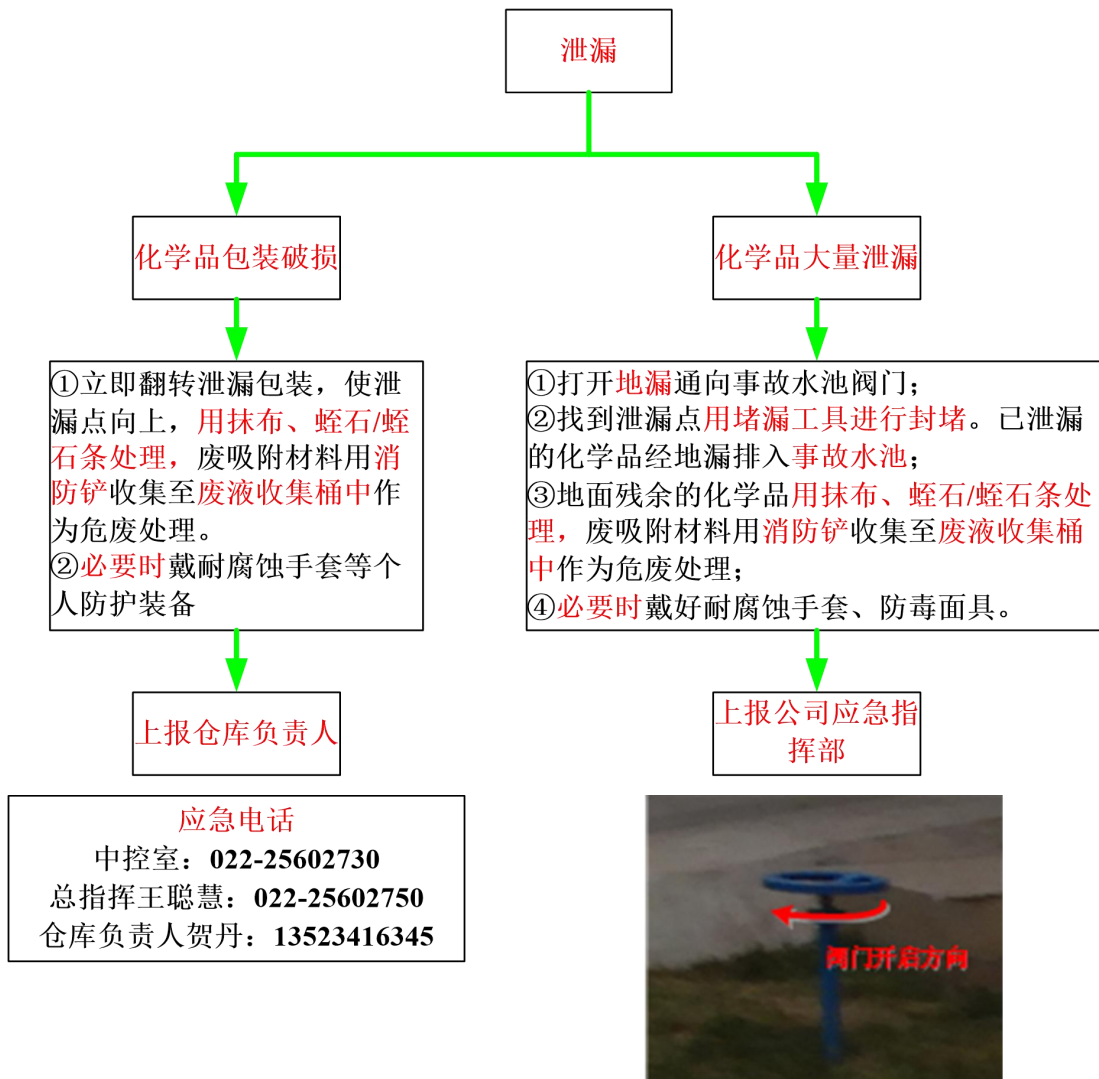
泄漏

化学品包装破损

①立即翻转泄漏包装，使泄漏点向上，用抹布、蛭石/蛭石条处理，废吸附材料用消防铲收集至废液收集桶中作为危废处理。
②必要时戴耐腐蚀手套等个人防护装备

上报仓库负责人

化学品大量泄漏

①打开地漏通向事故水池阀门；
②找到泄漏点用堵漏工具进行封堵。已泄漏的化学品经地漏排入事故水池；
③地面残余的化学品用抹布、蛭石/蛭石条处理，废吸附材料用消防铲收集至废液收集桶中作为危废处理；
④必要时戴好耐腐蚀手套、防毒面具。

上报公司应急指挥部

应急电话
中控室：022-25602730
总指挥王聪慧：022-25602750
仓库负责人贺丹：13523416345

阀门开启方向